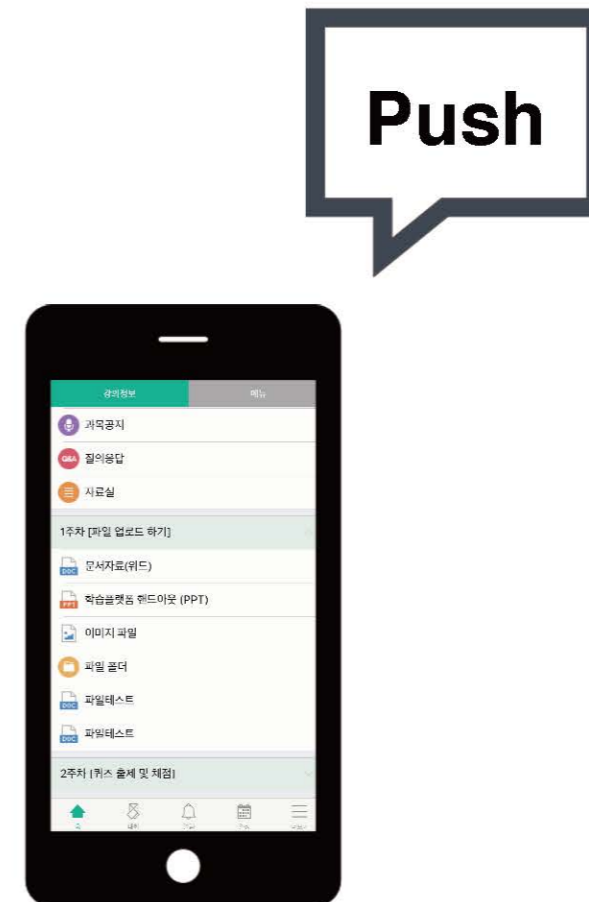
Push

강의정보
메뉴
과목공지
Q&A 질의응답
자료실
1주차 [파일 업로드 하기]
DOC 문서자료(워드)
PPT 학습플랫폼 핸드아웃 (PPT)
이미지 파일
파일 폴더
DOC 파일테스트
DOC 파일테스트
2주차 [퀴즈 출제 및 채점]
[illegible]
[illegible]
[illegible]
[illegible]
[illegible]